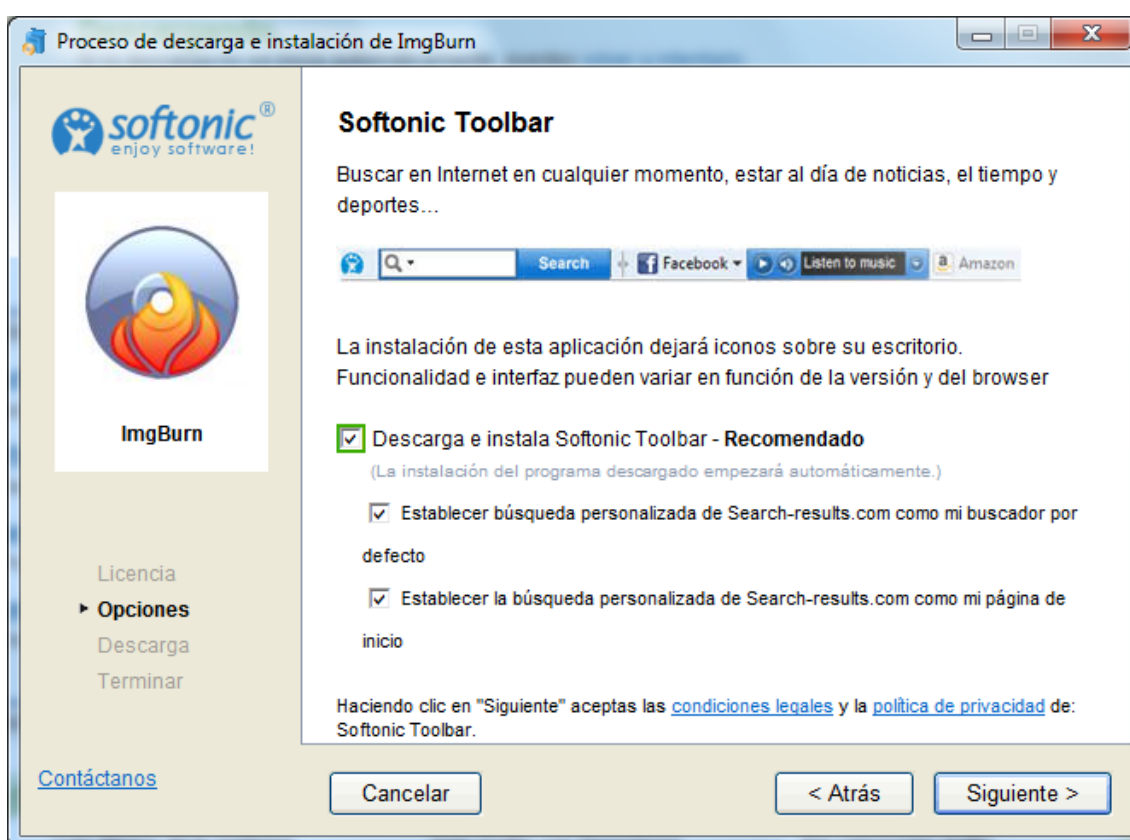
Proceso de descarga e instalación de ImgBurn

softonic®
enjoy software!

ImgBurn

Licencia
▸ Opciones
Descarga
Terminar

Contáctanos

Softonic Toolbar

Buscar en Internet en cualquier momento, estar al día de noticias, el tiempo y deportes...

Search | Facebook | Listen to music | Amazon

La instalación de esta aplicación dejará iconos sobre su escritorio. Funcionalidad e interfaz pueden variar en función de la versión y del browser

☑ Descarga e instala Softonic Toolbar - **Recomendado**
(La instalación del programa descargado empezará automáticamente.)

☑ Establecer búsqueda personalizada de Search-results.com como mi buscador por defecto

☑ Establecer la búsqueda personalizada de Search-results.com como mi página de inicio

Haciendo clic en "Siguiente" aceptas las condiciones legales y la política de privacidad de: Softonic Toolbar.

Cancelar

< Atrás

Siguiente >